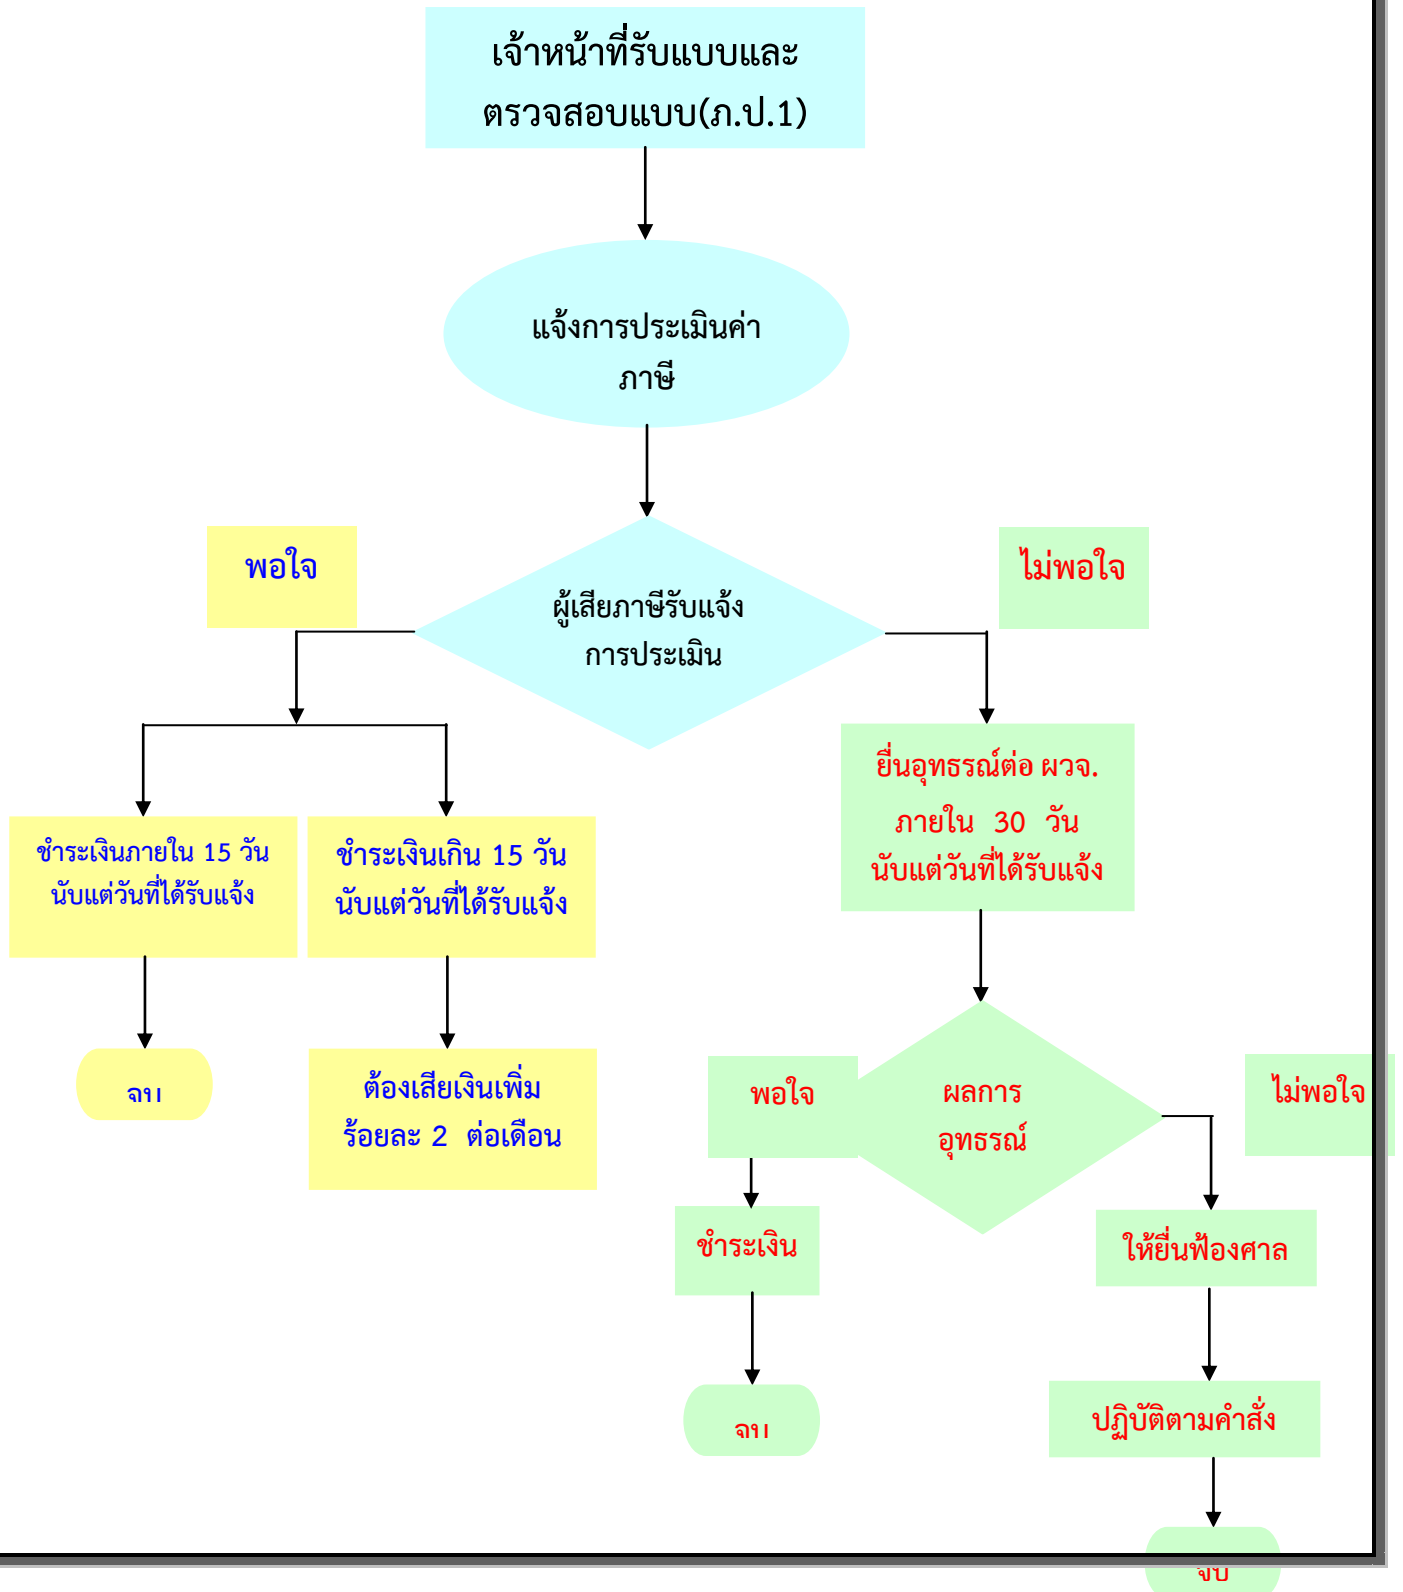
เจ้าหน้าที่รับแบบและตรวจสอบแบบ(ภ.ป.1)

แจ้งการประเมินค่าภาษี

พอใจ

ผู้เสียภาษีรับแจ้งการประเมิน

ไม่พอใจ

ชำระเงินภายใน 15 วัน นับแต่วันที่ได้รับแจ้ง

ชำระเงินเกิน 15 วัน นับแต่วันที่ได้รับแจ้ง

ยื่นอุทธรณ์ต่อ ผวจ. ภายใน 30 วัน นับแต่วันที่ได้รับแจ้ง

จบ

ต้องเสียเงินเพิ่ม ร้อยละ 2 ต่อเดือน

พอใจ

ผลการอุทธรณ์

ไม่พอใจ

ชำระเงิน

ให้ยื่นฟ้องศาล

จบ

ปฏิบัติตามคำสั่ง

จบ